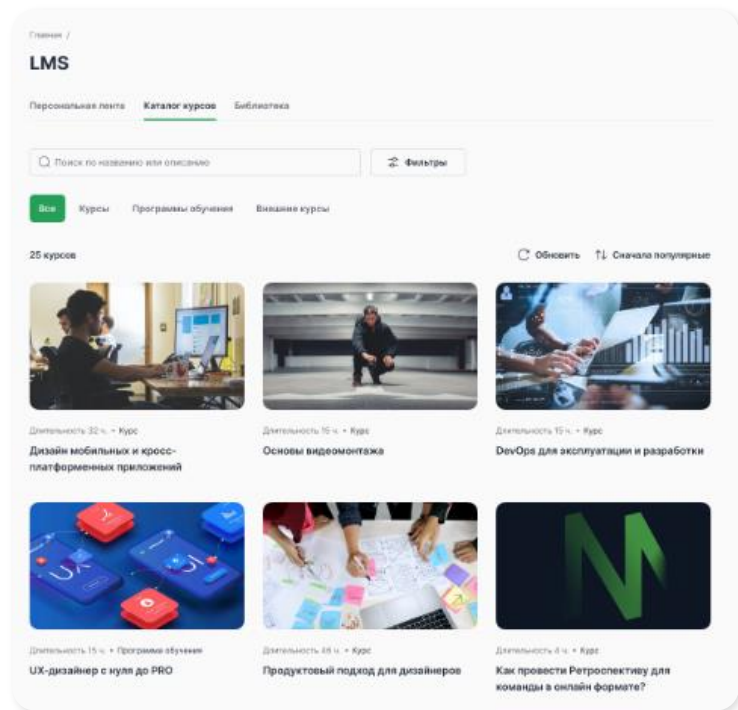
Главная /

LMS

Персональная лента Каталог курсов Библиотека

Поиск по названию или описанию

Фильтры

Все Курсы Программы обучения Внешние курсы

25 курсов

Обновить Сначала популярные

Длительность 32 ч. • Курс

Дизайн мобильных и кросс-платформенных приложений

Длительность 16 ч. • Курс

Основы видеомонтажа

Длительность 15 ч. • Курс

DevOps для эксплуатации и разработки

Длительность 15 ч. • Программа обучения

UX-дизайнер с нуля до PRO

Длительность 48 ч. • Курс

Продуктовый подход для дизайнеров

Длительность 4 ч. • Курс

Как провести Ретроспективу для команды в онлайн формате?